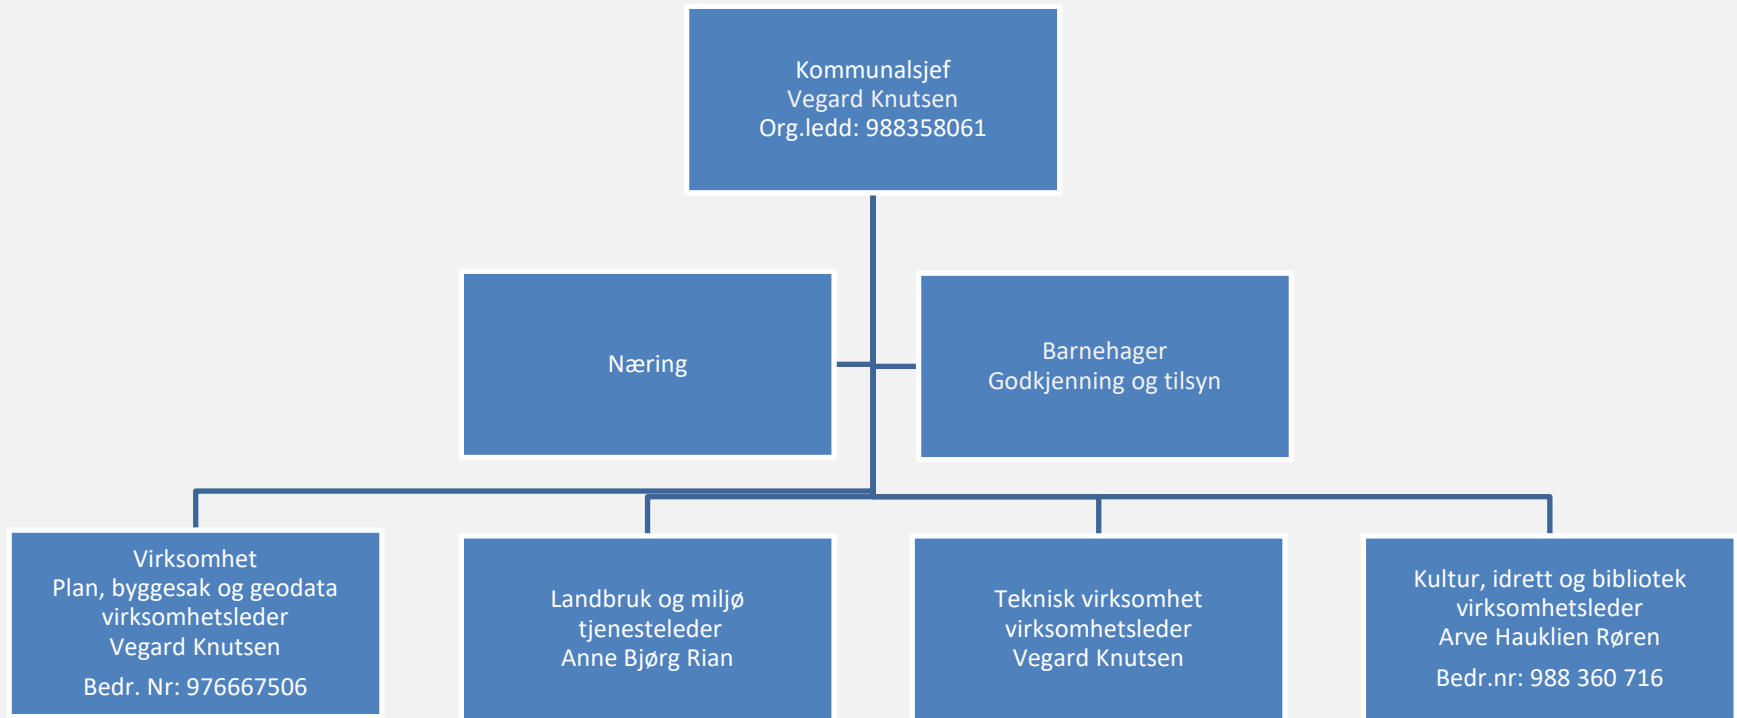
Kommunalsjef
Vegard Knutsen
Org.ledd: 988358061

Næring

Barnehager
Godkjenning og tilsyn

Virksomhet
Plan, byggesak og geodata
virksomhetsleder
Vegard Knutsen
Bedr. Nr: 976667506

Landbruk og miljø
tjenesteleder
Anne Bjørg Rian

Teknisk virksomhet
virksomhetsleder
Vegard Knutsen

Kultur, idrett og bibliotek
virksomhetsleder
Arve Hauklien Røren
Bedr.nr: 988 360 716